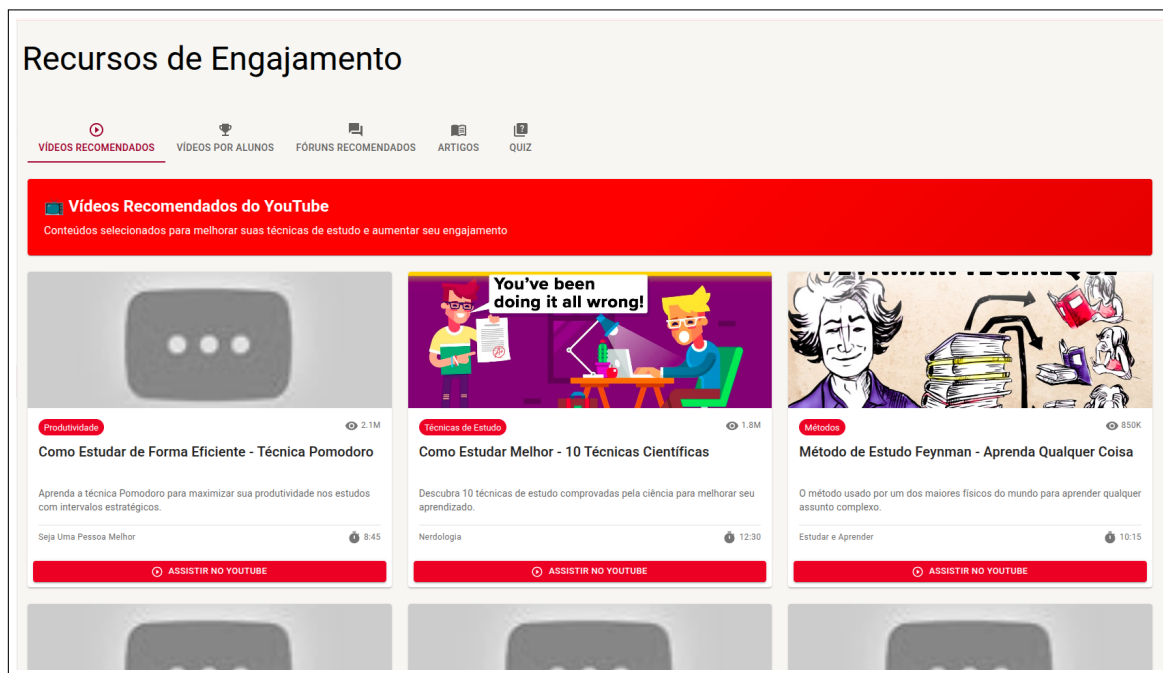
Recursos de Engajamento

VÍDEOS RECOMENDADOS VÍDEOS POR ALUNOS FÓRUNS RECOMENDADOS ARTIGOS QUIZ

📺 Vídeos Recomendados do YouTube
Conteúdos selecionados para melhorar suas técnicas de estudo e aumentar seu engajamento

Produtividade 2.1M
Como Estudar de Forma Eficiente - Técnica Pomodoro
Aprenda a técnica Pomodoro para maximizar sua produtividade nos estudos com intervalos estratégicos.
Seja Uma Pessoa Melhor 8:45
ASSISTIR NO YOUTUBE

You've been doing it all wrong!
Técnicas de Estudo 1.8M
Como Estudar Melhor - 10 Técnicas Científicas
Descubra 10 técnicas de estudo comprovadas pela ciência para melhorar seu aprendizado.
Nerdologia 12:30
ASSISTIR NO YOUTUBE

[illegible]
Métodos 850K
Método de Estudo Feynman - Aprenda Qualquer Coisa
O método usado por um dos maiores físicos do mundo para aprender qualquer assunto complexo.
Estudar e Aprender 10:15
ASSISTIR NO YOUTUBE